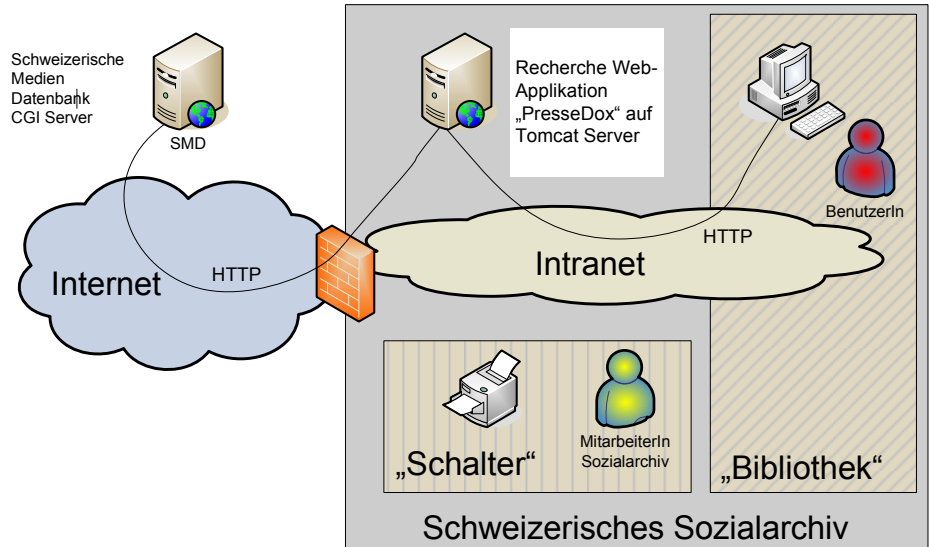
Schweizerische Medien Datenbank CGI Server

SMD

Recherche Web-Applikation „PresseDox“ auf Tomcat Server

BenutzerIn

HTTP

Internet

HTTP

Intranet

MitarbeiterIn Sozialarchiv

„Schalter“

„Bibliothek“

Schweizerisches Sozialarchiv